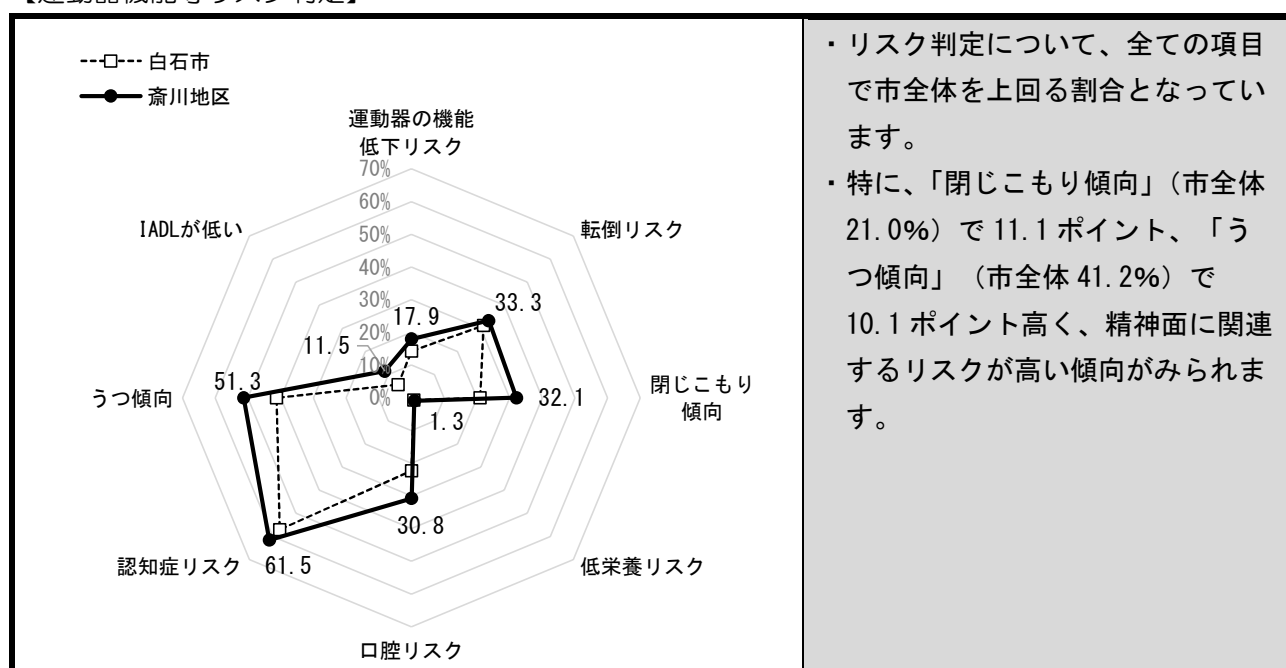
【運動器機能等リスク判定】

白石市
斎川地区

運動器の機能低下リスク
70%
60%
50%
40%
30%
20%
10%
0%
転倒リスク
閉じこもり傾向
低栄養リスク
口腔リスク
認知症リスク
うつ傾向
IADLが低い

17.9
33.3
32.1
1.3
30.8
61.5
51.3
11.5

・リスク判定について、全ての項目で市全体を上回る割合となっています。
・特に、「閉じこもり傾向」(市全体 21.0%)で 11.1 ポイント、「うつ傾向」(市全体 41.2%)で 10.1 ポイント高く、精神面に関連するリスクが高い傾向がみられます。